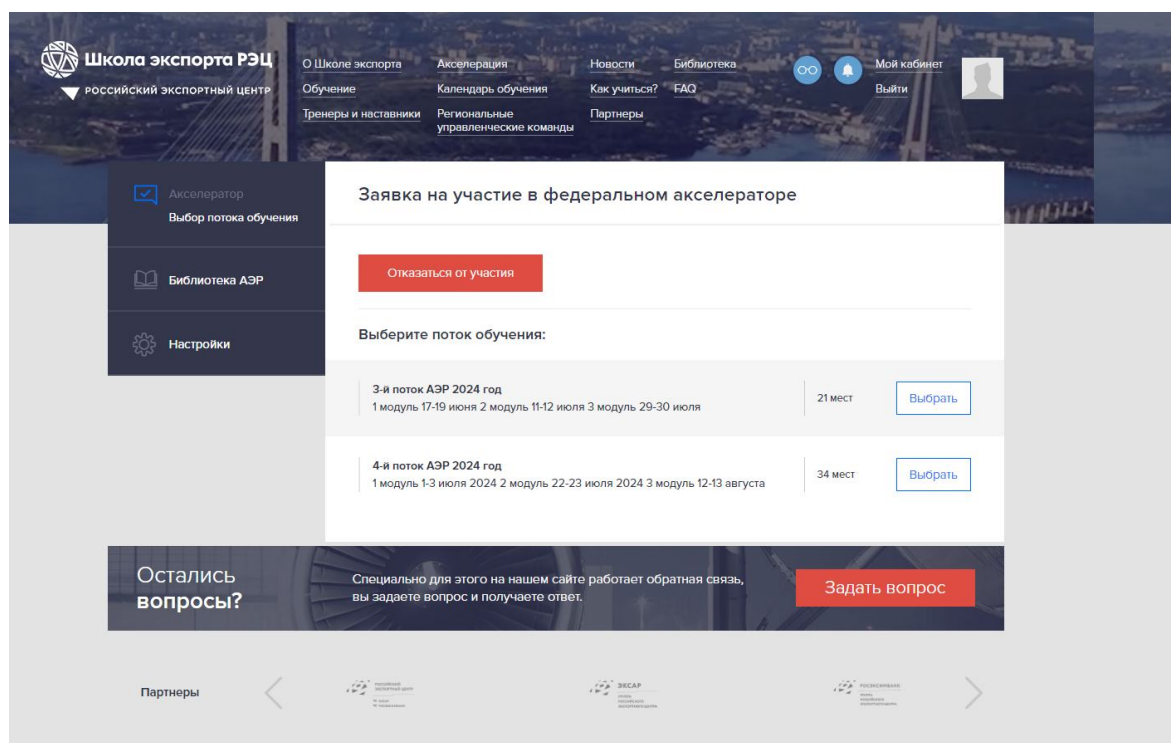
Школа экспорта РЭЦ
РОССИЙСКИЙ ЭКСПОРТНЫЙ ЦЕНТР

О Школе экспорта
Обучение
Тренеры и наставники
Акселерация
Календарь обучения
Региональные управленческие команды
Новости
Как учиться?
Партнеры
Библиотека
FAQ
Мой кабинет
Выйти

Акселератор
Выбор потока обучения
Библиотека АЭР
Настройки

Заявка на участие в федеральном акселераторе

Отказаться от участия

Выберите поток обучения:

| | | |
|---|---|---|
| 3-й поток АЭР 2024 год<br>1 модуль 17-19 июня 2 модуль 11-12 июля 3 модуль 29-30 июля | 21 мест | Выбрать |
| 4-й поток АЭР 2024 год<br>1 модуль 1-3 июля 2024 2 модуль 22-23 июля 2024 3 модуль 12-13 августа | 34 мест | Выбрать |

Остались вопросы?
Специально для этого на нашем сайте работает обратная связь, вы задаете вопрос и получаете ответ.
Задать вопрос

Партнеры
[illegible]
ЭКСАР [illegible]
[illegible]